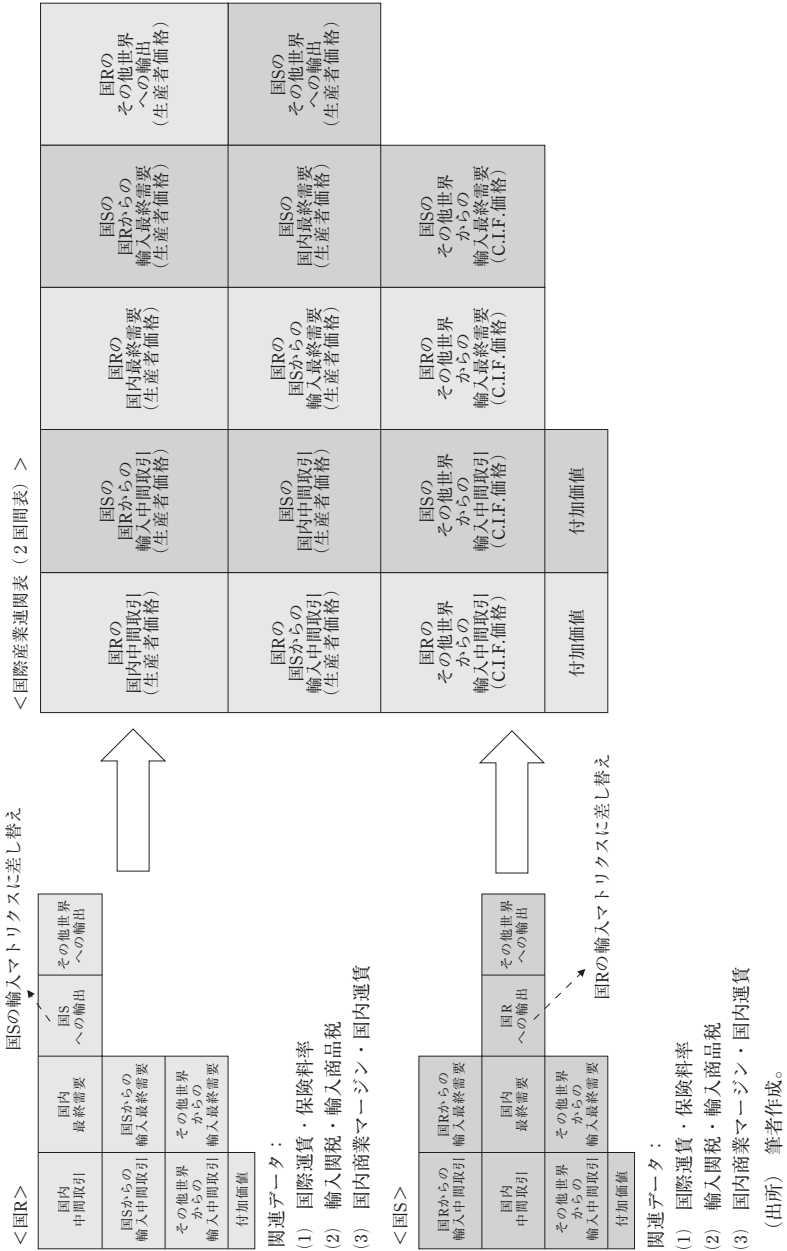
<国R>

| 国内中間取引 | 国内最終需要 | 国Sへの輸出 | その他世界への輸出 |
|---|---|---|---|
| 国Sからの輸入中間取引 | 国Sからの輸入最終需要 | | |
| その他世界からの輸入中間取引 | その他世界からの輸入最終需要 | | |
| 付加価値 | | | |

国Sの輸入マトリクスに差し替え

関連データ：
(1) 国際運賃・保険料率
(2) 輸入関税・輸入商品税
(3) 国内商業マージン・国内運賃

<国S>

| 国Rからの輸入中間取引 | 国Rからの輸入最終需要 | | |
|---|---|---|---|
| 国内中間取引 | 国内最終需要 | 国Rへの輸出 | その他世界への輸出 |
| その他世界からの輸入中間取引 | その他世界からの輸入最終需要 | | |
| 付加価値 | | | |

国Rの輸入マトリクスに差し替え

関連データ：
(1) 国際運賃・保険料率
(2) 輸入関税・輸入商品税
(3) 国内商業マージン・国内運賃

<国際産業連関表（2国間表）>

| 国Rの国内中間取引（生産者価格） | 国Sの国Rからの輸入中間取引（生産者価格） | 国Rの国内最終需要（生産者価格） | 国Sの国Rからの輸入最終需要（生産者価格） | 国Rのその他世界への輸出（生産者価格） |
|---|---|---|---|---|
| 国Rの国Sからの輸入中間取引（生産者価格） | 国Sの国内中間取引（生産者価格） | 国Rの国Sからの輸入最終需要（生産者価格） | 国Sの国内最終需要（生産者価格） | 国Sのその他世界への輸出（生産者価格） |
| 国Rのその他世界からの輸入中間取引（C.I.F.価格） | 国Sのその他世界からの輸入中間取引（C.I.F.価格） | 国Rのその他世界からの輸入最終需要（C.I.F.価格） | 国Sのその他世界からの輸入最終需要（C.I.F.価格） | |
| 付加価値 | 付加価値 | | | |

（出所）筆者作成。